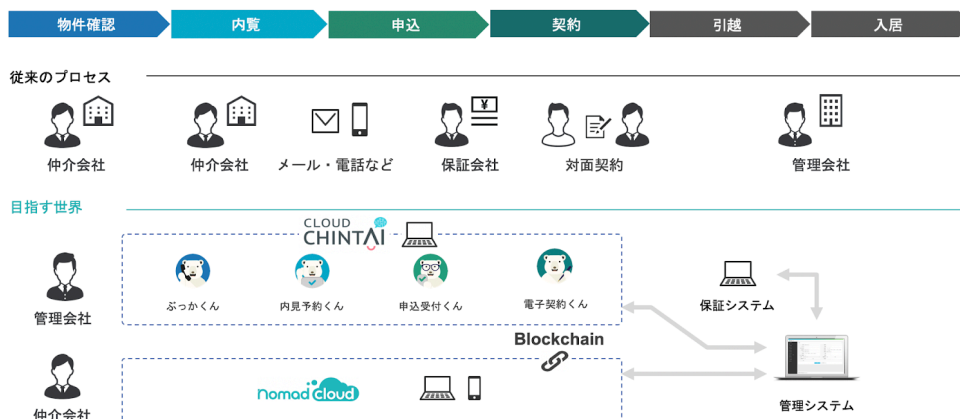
物件確認 内覧 申込 契約 引越 入居

従来のプロセス

仲介会社

仲介会社

メール・電話など

保証会社

対面契約

管理会社

目指す世界

CLOUD CHINTAI

管理会社

ぶっかくん

内見予約くん

申込受付くん

電子契約くん

保証システム

Blockchain

仲介会社

Nomad cloud

管理システム